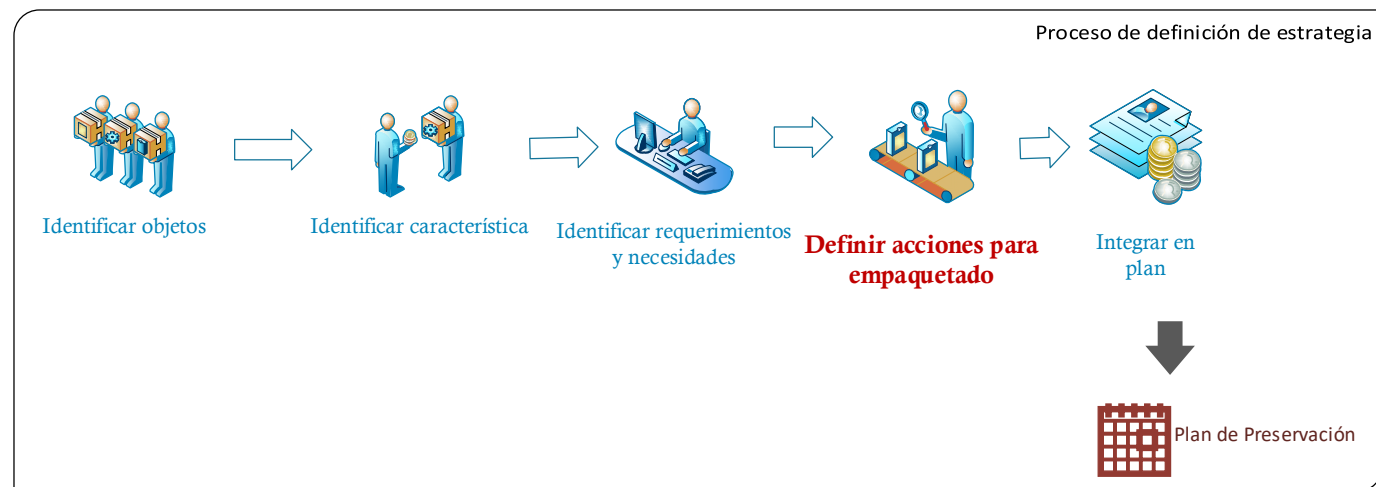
Proceso de definición de estrategia

Identificar objetos

Identificar característica

Identificar requerimientos y necesidades

Definir acciones para empaquetado

Integrar en plan

Plan de Preservación